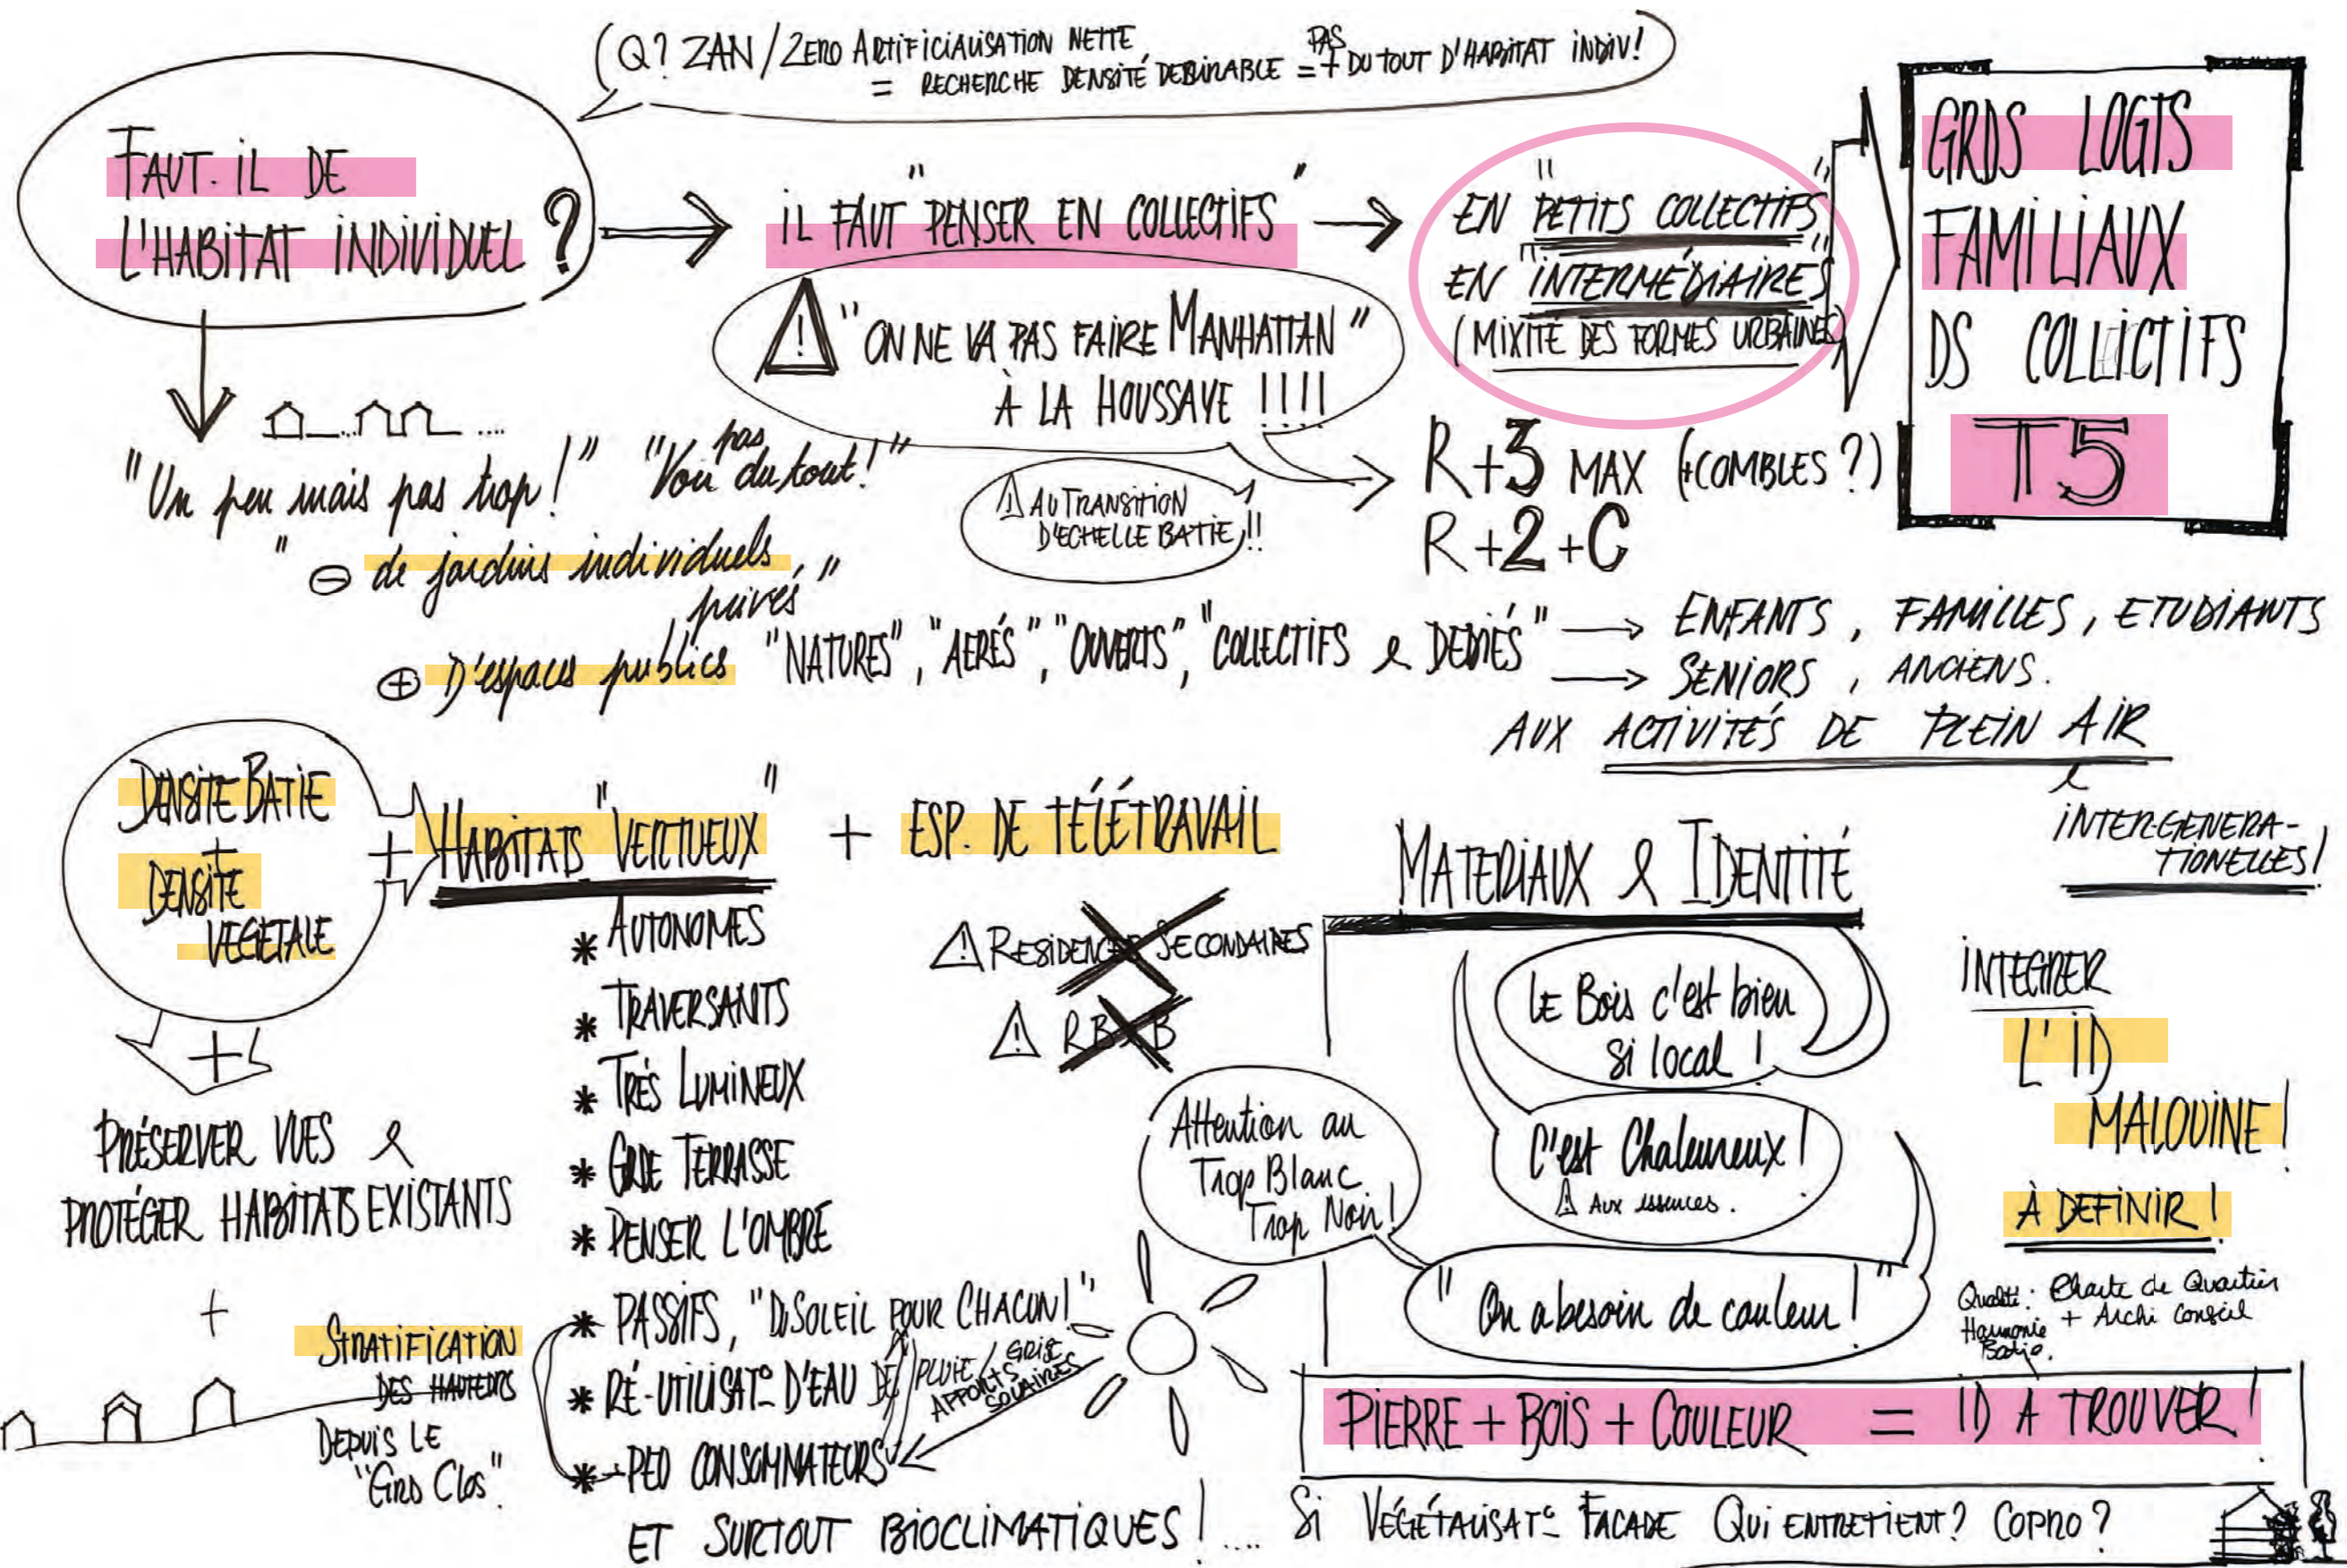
(Q? ZAN / ZERO ARTIFICIALISATION NETTE = RECHERCHE DENSITÉ DÉSIRABLE = + PAS DU TOUT D'HABITAT INDIV!

FAUT-IL DE L'HABITAT INDIVIDUEL ?

IL FAUT "PENSER EN COLLECTIFS"

"EN PETITS COLLECTIFS" "EN INTERMÉDIAIRES" (MIXITÉ DES FORMES URBAINES)

GRDS LOGTS FAMILIAUX DS COLLECTIFS T5

⚠ "ON NE VA PAS FAIRE MANHATTAN" À LA HOUSSAYE !!!!

R+3 MAX (+COMBLES ?)
R+2+C

⚠ AU TRANSITION D'ÉCHELLE BATIE !!

"Un peu mais pas trop !" "Voire pas du tout !"

"⊖ de jardins individuels privés"

⊕ D'espaces publics "NATURÉS", "AÉRÉS", "OUVERTS", "COLLECTIFS & DÉDIÉS" → ENFANTS, FAMILLES, ETUDIANTS → SENIORS, ANCIENS.
AUX ACTIVITÉS DE PLEIN AIR
INTERGÉNÉRATIONELLES !

DENSITÉ BATIE + DENSITÉ VÉGÉTALE

+ HABITATS "VERTUEUX" + ESP. DE TÉLÉTRAVAIL
* AUTONOMES
* TRAVERSANTS
* TRÈS LUMINEUX
* GDE TERRASSE
* PENSER L'OMBRE
* PASSIFS, "D. SOLEIL POUR CHACUN !"
* RÉ-UTILISAT° D'EAU DE PLUIE / GRISE
* PEU CONSOMMATEURS ← APPORTS SOLAIRES
ET SURTOUT BIOCLIMATIQUES ! ...

⚠ RESIDENCES SECONDAIRES
⚠ RBNB

PRÉSERVER VUES & PROTÉGER HABITATS EXISTANTS

+ STRATIFICATION DES HAUTEURS DEPUIS LE "GRD CLOS"

MATERIAUX & IDENTITÉ

Le Bois c'est bien si local !

Attention au Trop Blanc Trop Noir !

C'est Chaleureux ! ⚠ Aux essences.

" On a besoin de couleur ! "

INTEGRER L'ID MALOUINE ! À DÉFINIR !

Qualité : Charte de Quartier + Archi Conseil
Harmonie Bâtie

PIERRE + BOIS + COULEUR = ID À TROUVER !

Si VÉGÉTALISAT° FACADE QUI ENTRETIENT ? COPRO ?